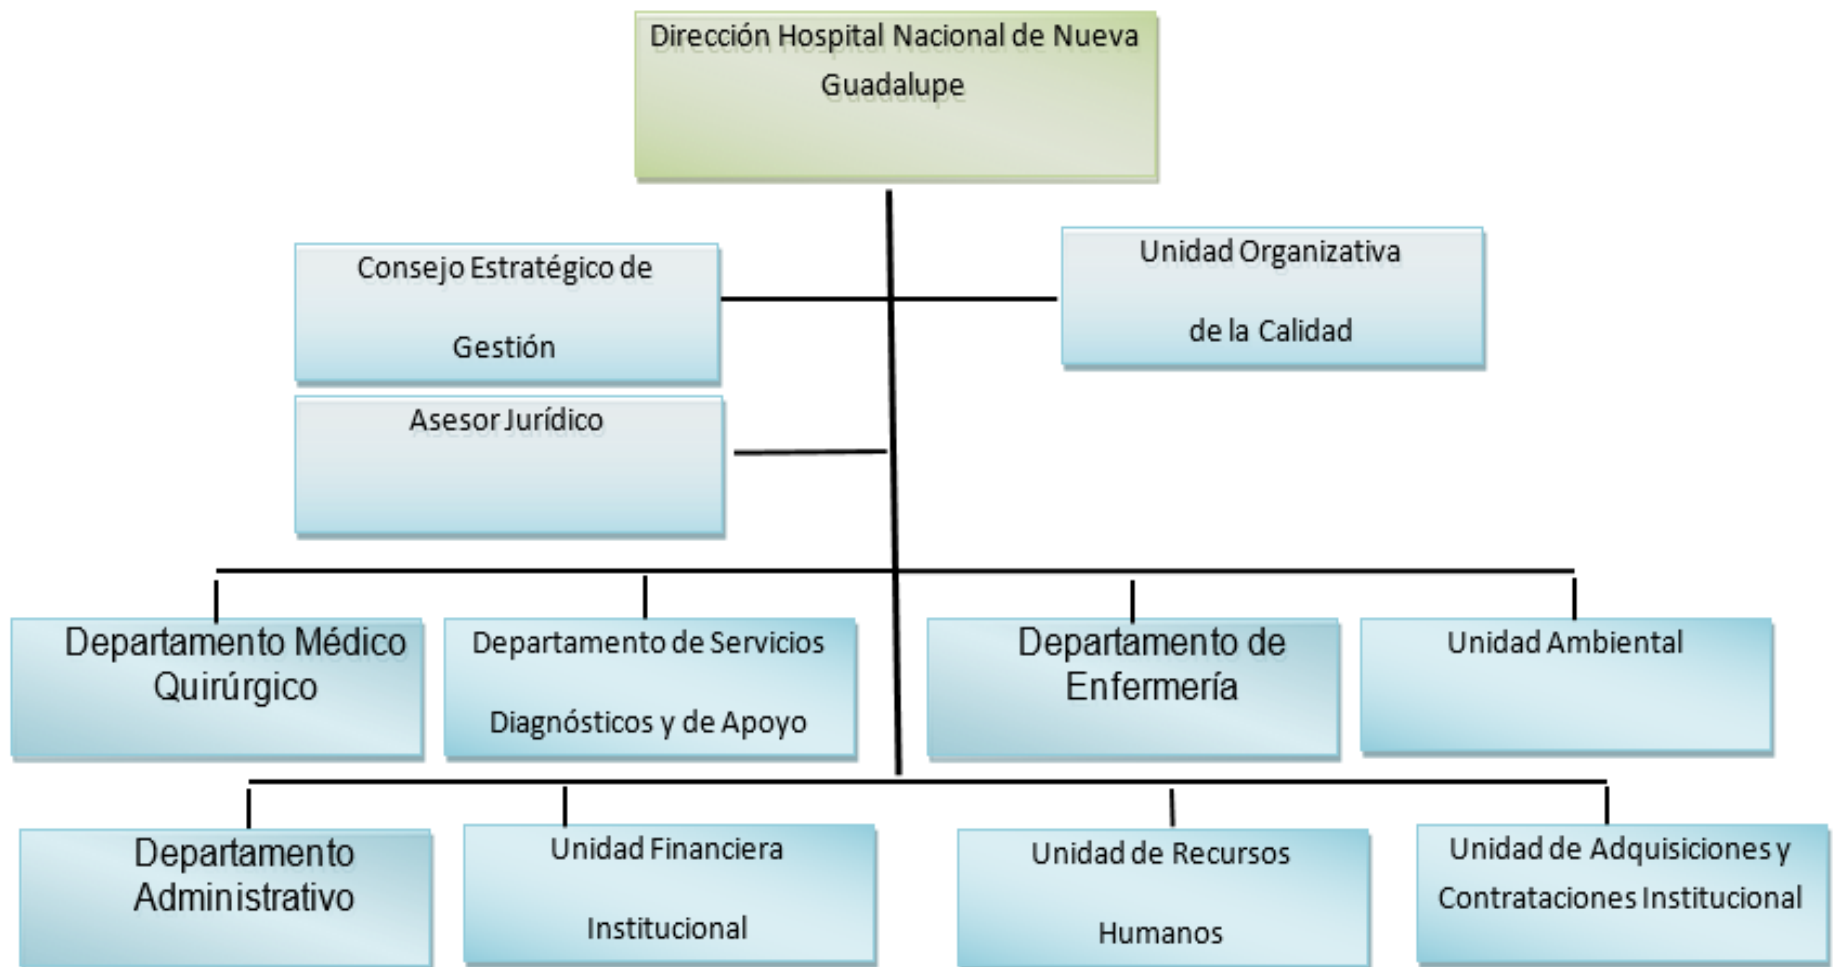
Dirección Hospital Nacional de Nueva Guadalupe

Consejo Estratégico de Gestión

Unidad Organizativa de la Calidad

Asesor Jurídico

Departamento Médico Quirúrgico

Departamento de Servicios Diagnósticos y de Apoyo

Departamento de Enfermería

Unidad Ambiental

Departamento Administrativo

Unidad Financiera Institucional

Unidad de Recursos Humanos

Unidad de Adquisiciones y Contrataciones Institucional